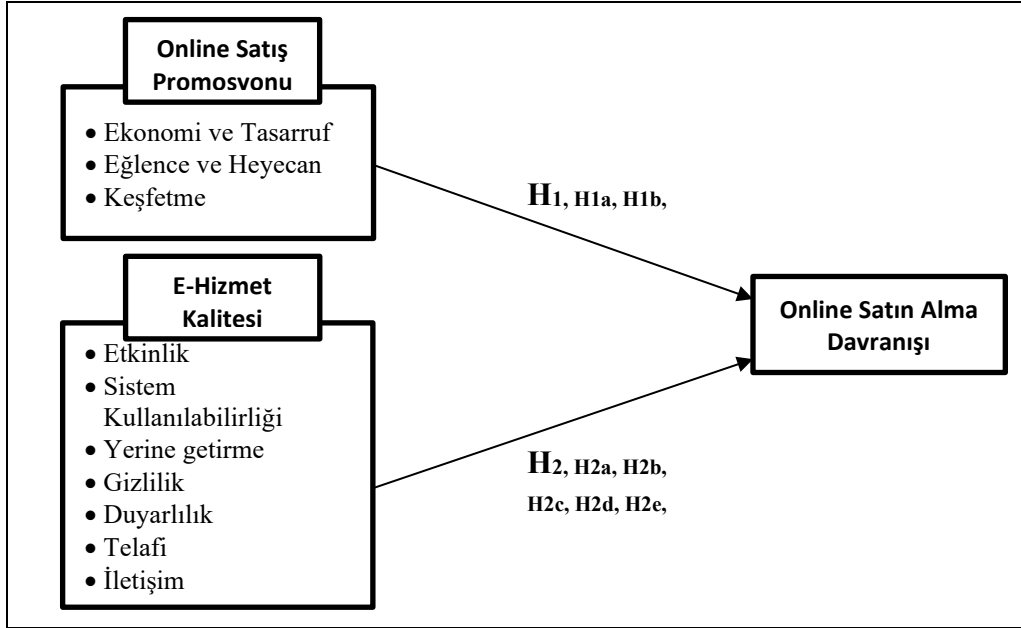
Online Satış Promosvonu

- Ekonomi ve Tasarruf
- Eğlence ve Heyecan
- Keşfetme

H1, H1a, H1b,

E-Hizmet Kalitesi

- Etkinlik
- Sistem Kullanılabilirliği
- Yerine getirme
- Gizlilik
- Duyarlılık
- Telafi
- İletişim

H2, H2a, H2b, H2c, H2d, H2e,

Online Satın Alma Davranışı